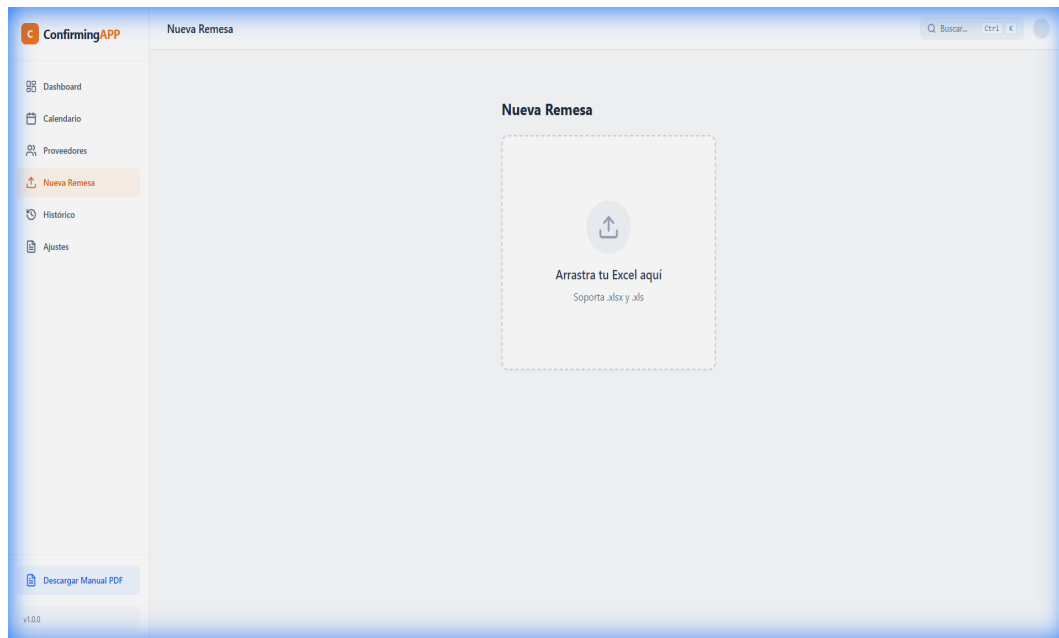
C ConfirmingAPP

Nueva Remesa

Buscar... Ctrl K

Dashboard
Calendario
Proveedores
Nueva Remesa
Histórico
Ajustes

Nueva Remesa

Arrastra tu Excel aquí

Soporta .xlsx y .xls

Descargar Manual PDF

v1.0.0